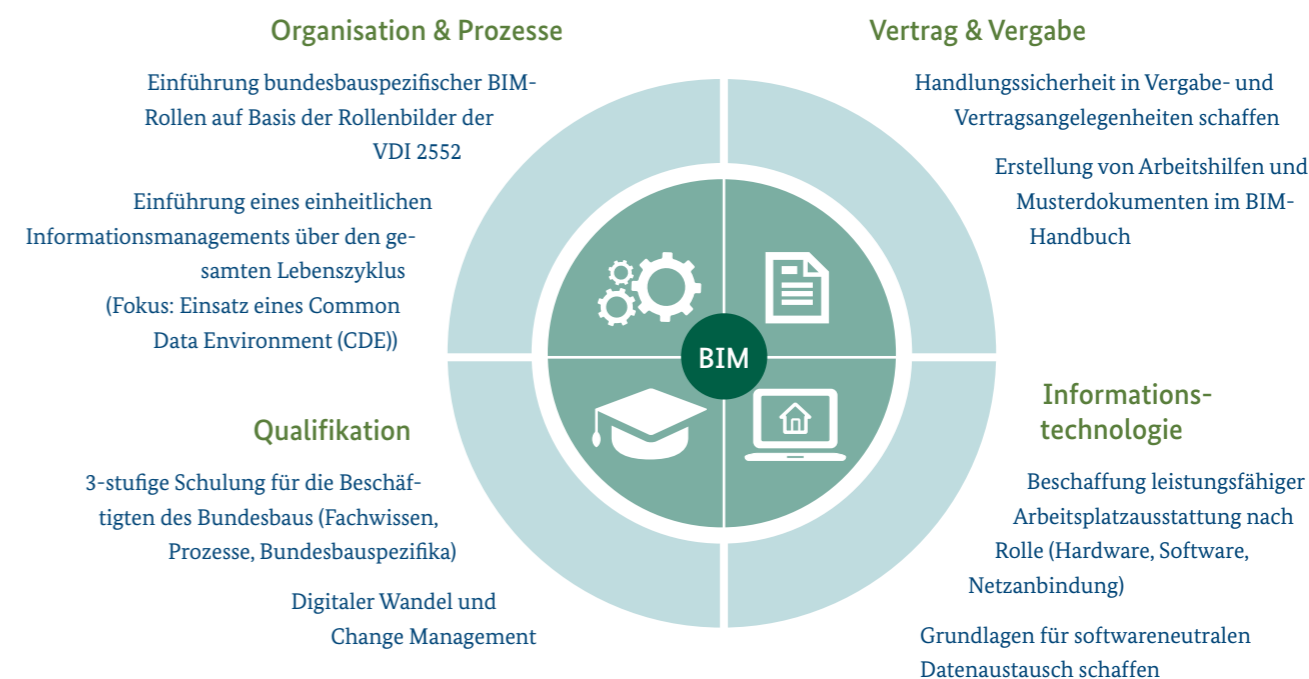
Organisation & Prozesse

Einführung bundesbauspezifischer BIM-Rollen auf Basis der Rollenbilder der VDI 2552

Einführung eines einheitlichen Informationsmanagements über den gesamten Lebenszyklus (Fokus: Einsatz eines Common Data Environment (CDE))

Vertrag & Vergabe

Handlungssicherheit in Vergabe- und Vertragsangelegenheiten schaffen

Erstellung von Arbeitshilfen und Musterdokumenten im BIM-Handbuch

BIM

Qualifikation

3-stufige Schulung für die Beschäftigten des Bundesbaus (Fachwissen, Prozesse, Bundesbauspezifika)

Digitaler Wandel und Change Management

Informationstechnologie

Beschaffung leistungsfähiger Arbeitsplatzausstattung nach Rolle (Hardware, Software, Netzanbindung)

Grundlagen für softwareneutralen Datenaustausch schaffen